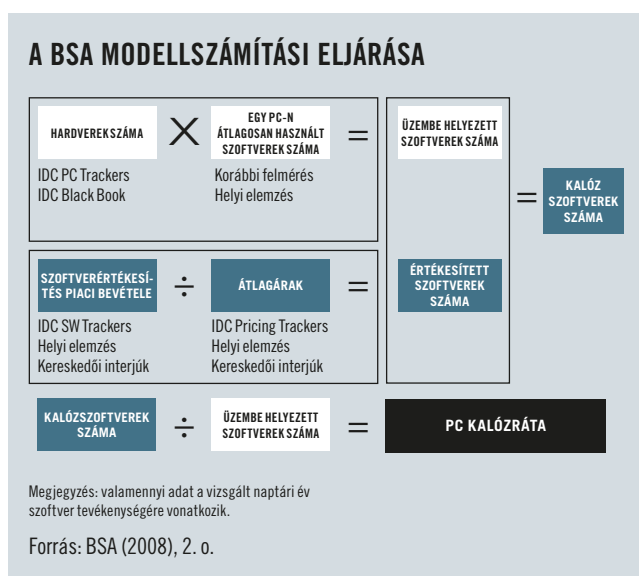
A BSA MODELLSZÁMÍTÁSI ELJÁRÁSA

HARDVEREK SZÁMA × EGY PC-N ÁTLAGOSAN HASZNÁLT SZOFTVEREK SZÁMA = ÜZEMBE HELYEZETT SZOFTVEREK SZÁMA

IDC PC Trackers
IDC Black Book

Korábbi felmérés
Helyi elemzés

= KALÓZ SZOFTVEREK SZÁMA

SZOFTVERÉRTÉKESÍTÉS PIACI BEVÉTELE ÷ ÁTLAGÁRAK = ÉRTÉKESÍTETT SZOFTVEREK SZÁMA

IDC SW Trackers
Helyi elemzés
Kereskedői interjúk

IDC Pricing Trackers
Helyi elemzés
Kereskedői interjúk

KALÓZSZOFTVEREK SZÁMA ÷ ÜZEMBE HELYEZETT SZOFTVEREK SZÁMA = PC KALÓZRÁTA

Megjegyzés: valamennyi adat a vizsgált naptári év szoftver tevékenységére vonatkozik.

Forrás: BSA (2008), 2. o.